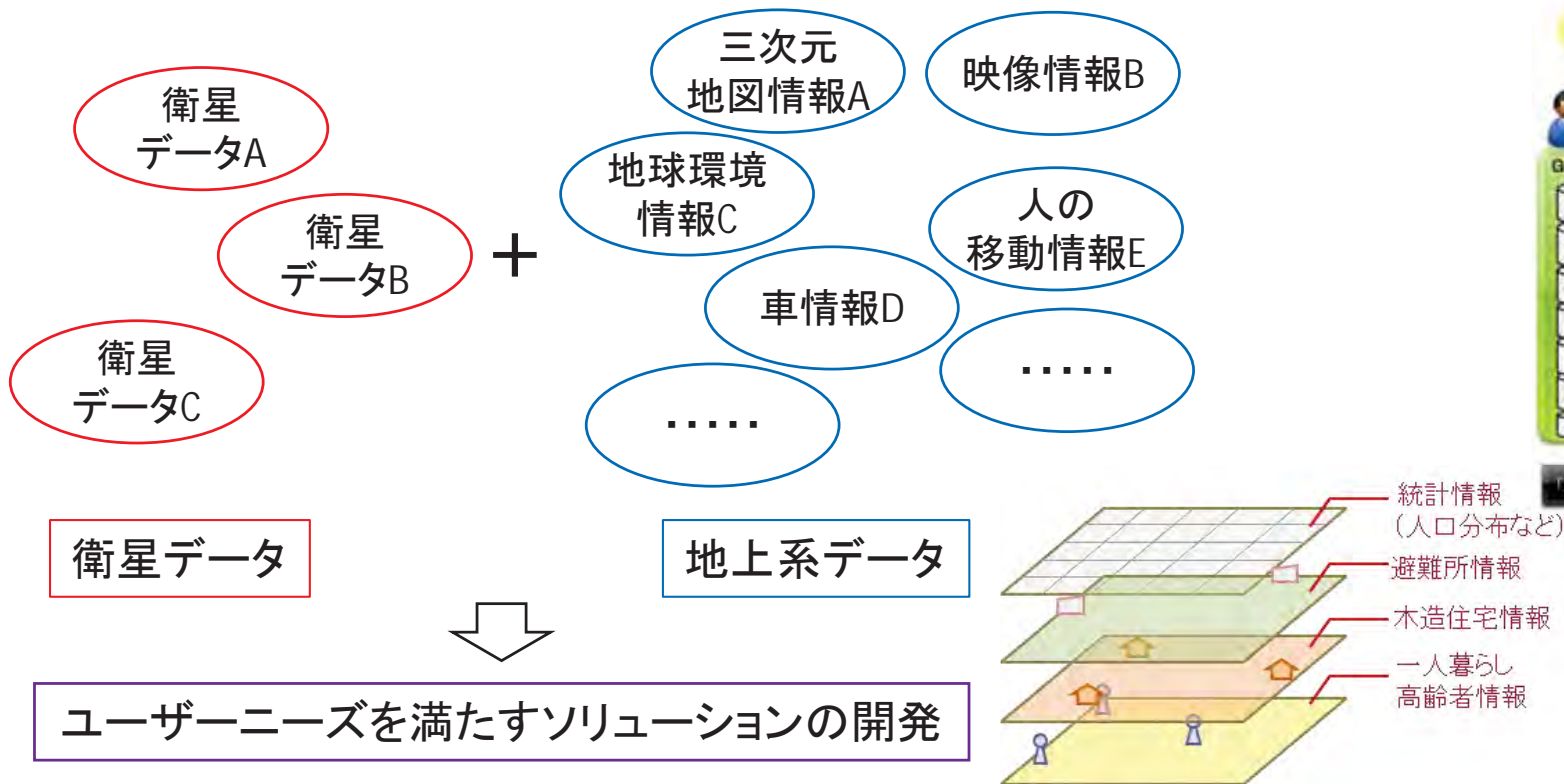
衛星
データA

衛星
データB

衛星
データC

+

三次元
地図情報A

映像情報B

地球環境
情報C

人の
移動情報E

車情報D

.....

.....

衛星データ

地上系データ

ユーザーニーズを満たすソリューションの開発

統計情報
(人口分布など)

避難所情報

木造住宅情報

一人暮らし
高齢者情報